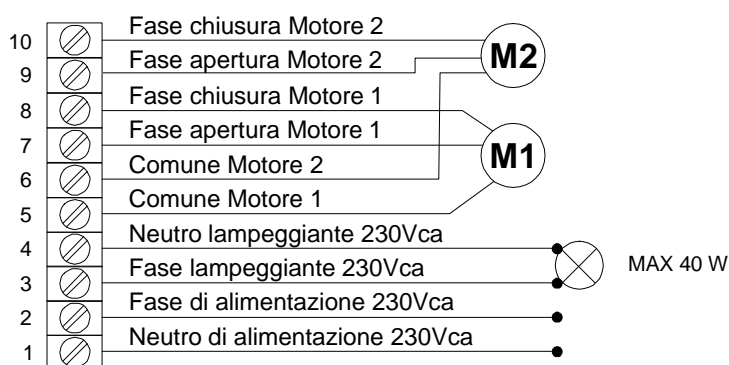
10 Fase chiusura Motore 2
9 Fase apertura Motore 2
M2
8 Fase chiusura Motore 1
7 Fase apertura Motore 1
M1
6 Comune Motore 2
5 Comune Motore 1
4 Neutro lampeggiante 230Vca
3 Fase lampeggiante 230Vca
MAX 40 W
2 Fase di alimentazione 230Vca
1 Neutro di alimentazione 230Vca